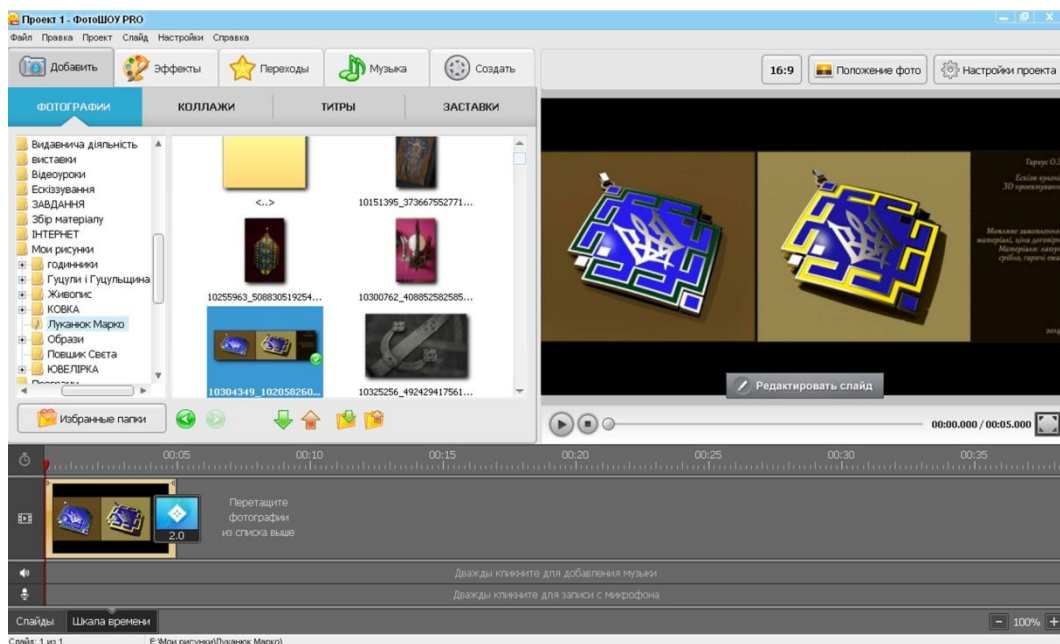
Проект 1 - ФотоШОУ PRO
Файл Правка Проект Слайд Настройки Справка
Добавить Эффекты Переходы Музыка Создать
16:9 Положение фото Настройки проекта
ФОТОГРАФИИ КОЛЛАЖИ ТИТРЫ ЗАСТАВКИ
Видавнича діяльність
виставки
Відеоуроки
Ескізування
ЗАВДАННЯ
Збір матеріалу
ІНТЕРНЕТ
Мои рисунки
годинники
Гуцули і Гуцульщина
Живопис
КОВКА
Луканюк Марко
Образи
Повшик Свєта
ЮВЕЛІРКА
<..>
10151395_373667552771...
10255963_508830519254...
10300762_408852582585...
10304349_102058260...
10325256_492429417561...
Избранные папки
Тарнус О.
Ескізи кулон
3D проектуван
Можливе замовлення
матеріалі, ціна договір
Матеріали: латун
срібло, гарячі ема
Редактировать слайд
00:00.000 / 00:05.000
00:05 00:10 00:15 00:20 00:25 00:30 00:35
2.0
Перетащите фотографии из списка выше
Дважды кликните для добавления музыки
Дважды кликните для записи с микрофона
Слайды Шкала времени
100%
Слайд: 1 из 1 F:\Мои рисунки\Луканюк Марко\